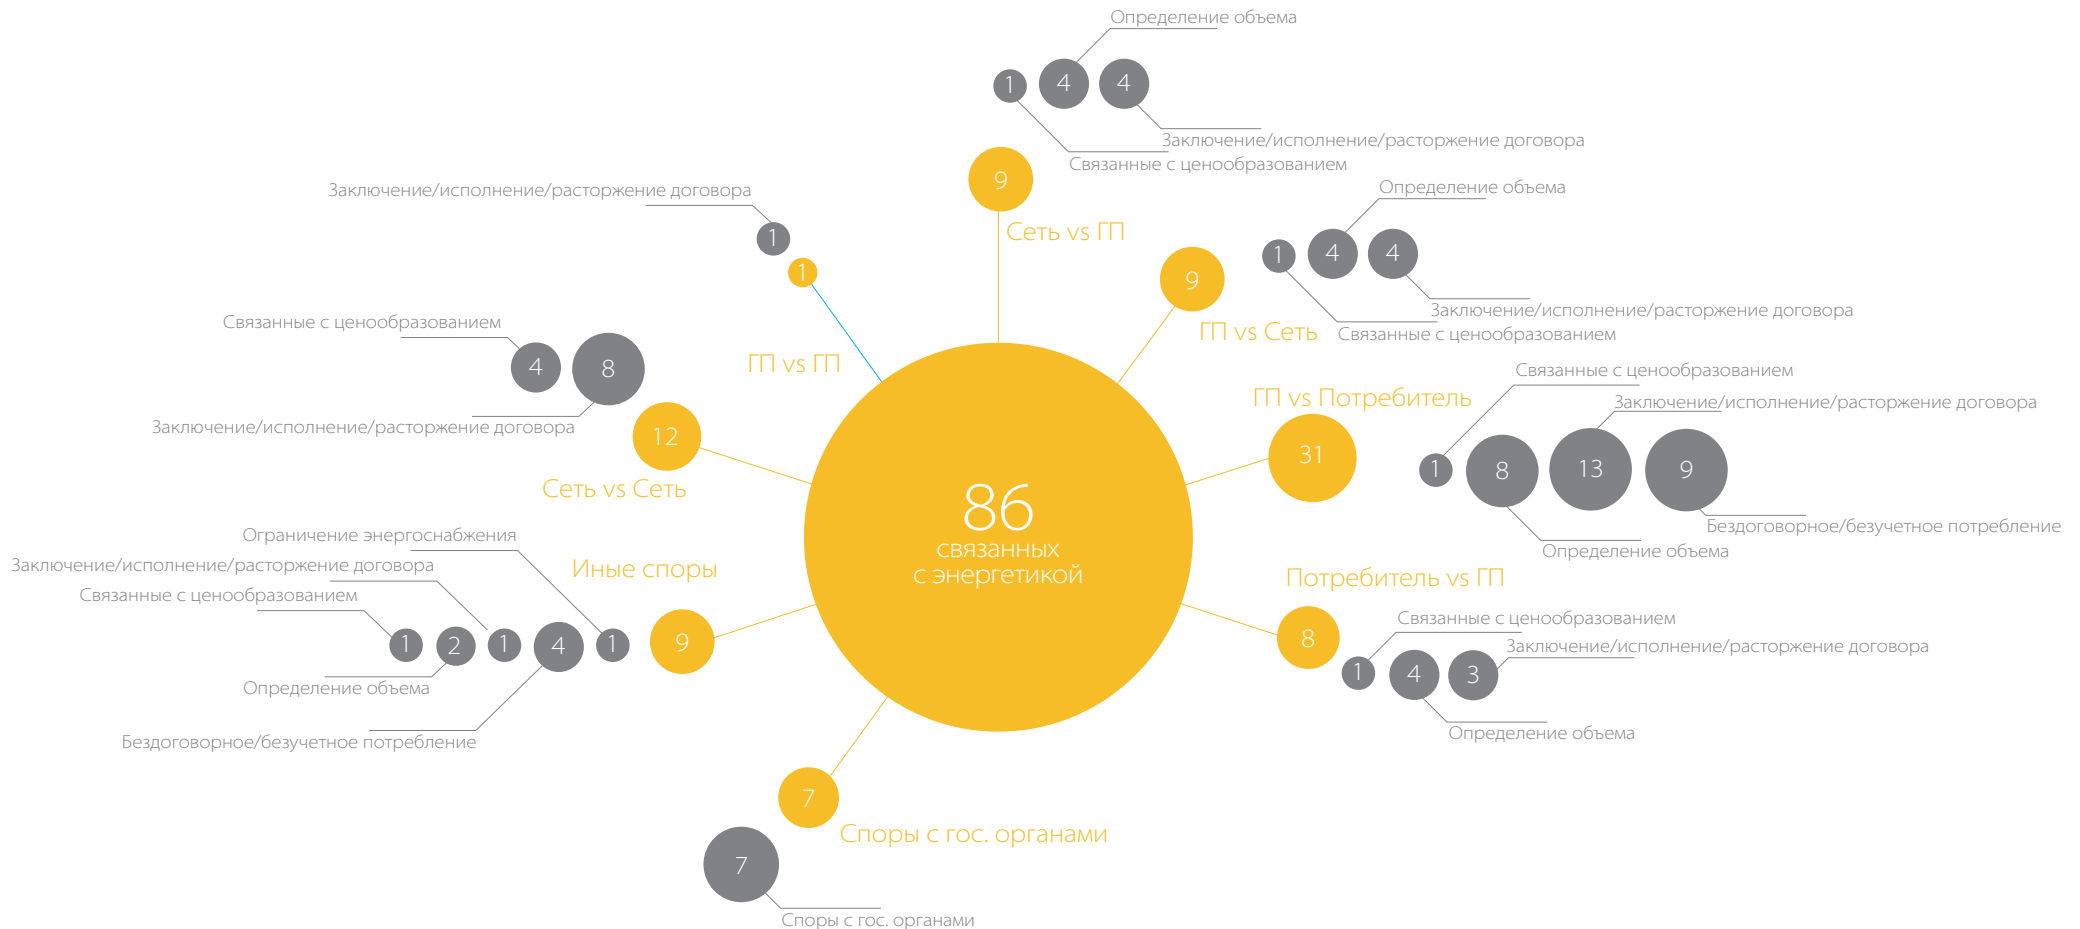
Определение объема

1 4 4

Заключение/исполнение/расторжение договора

Связанные с ценообразованием

9

Сеть vs ГП

Заключение/исполнение/расторжение договора

1

1

ГП vs ГП

Определение объема

1 4 4

9

Заключение/исполнение/расторжение договора

ГП vs Сеть

Связанные с ценообразованием

Связанные с ценообразованием

4 8

Заключение/исполнение/расторжение договора

12

Сеть vs Сеть

ГП vs Потребитель

Связанные с ценообразованием

Заключение/исполнение/расторжение договора

31

1 8 13 9

Бездоговорное/безучетное потребление

Определение объема

86
связанных
с энергетикой

Ограничение энергоснабжения

Заключение/исполнение/расторжение договора

Связанные с ценообразованием

Иные споры

1 2 1 4 1

9

Определение объема

Бездоговорное/безучетное потребление

Потребитель vs ГП

Связанные с ценообразованием

8

Заключение/исполнение/расторжение договора

1 4 3

Определение объема

7

Споры с гос. органами

7

Споры с гос. органами